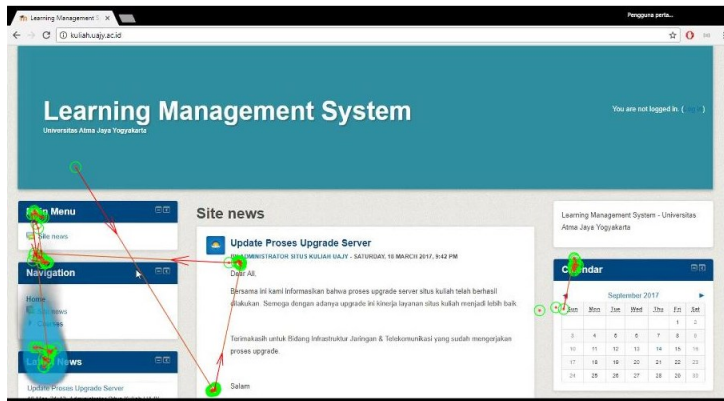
Learning Management S ×

Pengguna perta...

kuliah.uajy.ac.id

Learning Management System

Universitas Atma Jaya Yogyakarta

You are not logged in. (Log in)

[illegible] Menu

Site news

Navigation

Home

Site news

Courses

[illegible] News

Update Proses Upgrade Server

Site news

Update Proses Upgrade Server

by ADMINISTRATOR SITUS KULIAH UAJY - SATURDAY, 18 MARCH 2017, 9:42 PM

Dear All,

Bersama ini kami informasikan bahwa proses upgrade server situs kuliah telah berhasil dilakukan. Semoga dengan adanya upgrade ini kinerja layanan situs kuliah menjadi lebih baik.

Terimakasih untuk Bidang Infrastruktur Jaringan & Telekomunikasi yang sudah mengerjakan proses upgrade.

Salam

Learning Management System - Universitas Atma Jaya Yogyakarta

C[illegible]ndar

September 2017

| Sun | Mon | Tue | Wed | Thu | Fri | Sat |
|---|---|---|---|---|---|---|
| | | | | | 1 | 2 |
| 3 | 4 | 5 | 6 | 7 | 8 | 9 |
| 10 | 11 | 12 | 13 | 14 | 15 | 16 |
| 17 | 18 | 19 | 20 | 21 | 22 | 23 |
| 24 | 25 | 26 | 27 | 28 | 29 | 30 |